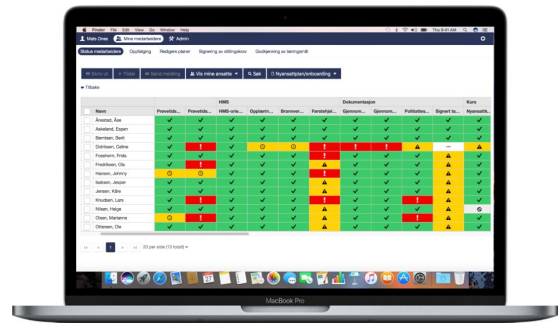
Finder File Edit View Go Window Help
Thu 8:41 AM
Mats Olsen | Mine medarbeidere | Admin
Status medarbeidere | Oppfølging | Rediger planer | Signering av stillingsbrev | Godkjenning av lærlingsmål
Skriv ut | Tildel | Send melding | Vis mine ansatte | Søk | Nyansattplan/onboarding
Tilbake

| | Navn | Prøvetids... | Prøvetids... | HMS-orie... | Opplærin... | Brannver... | Førstehjel... | Gjennom... | Gjennom... | Politiatte... | Signert ta... | Nyansatt... |
|---|---|---|---|---|---|---|---|---|---|---|---|---|
| | Årestad, Åse | | | | | | | | | | | |
| | Askeland, Espen | | | | | | | | | | | |
| | Bernbarn, Berit | | | | | | | | | | | |
| | Didriksen, Celine | | ! | | | | ! | ! | ! | | — | |
| | Fossheim, Frida | | ! | | | | ! | | | | | |
| | Fredriksen, Ole | | ! | | | | | | | | | |
| | Hansen, Johnny | | | | | | | | | | | |
| | Isaksen, Jesper | | | | | | | | | | | |
| | Jensen, Kåre | | | | | | | | | | | |
| | Knudsen, Lars | | ! | | | | | | | ! | | |
| | Nilsen, Helge | | | | | | | | | | | |
| | Olsen, Marianne | | ! | | | | | | | ! | | |
| | Ottesen, Ola | | | | | | | | | | | |

HMS | Dokumentasjon | Kurs
1 | 20 per side (13 totalt)
MacBook Pro